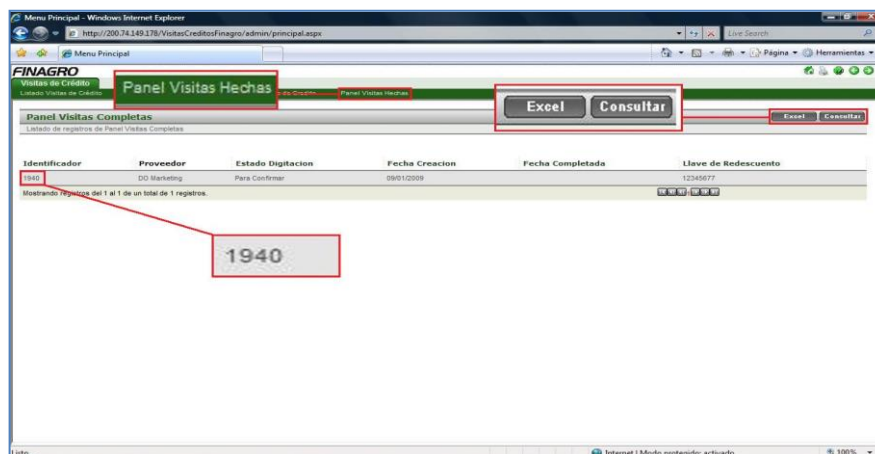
Menu Principal - Windows Internet Explorer

http://200.74.149.178/VisitasCreditosFinagro/admin/principal.aspx

Live Search

Menu Principal

Página ▾ Herramientas ▾

FINAGRO

Visitas de Crédito

Listado Visitas de Crédito

Panel Visitas Hechas

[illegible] de Crédito

Panel Visitas Hechas

Excel

Consultar

Panel Visitas Completas

Listado de registros de Panel Visitas Completas

Excel Consultar

| Identificador | Proveedor | Estado Digitacion | Fecha Creacion | Fecha Completada | Llave de Redescuento |
|---|---|---|---|---|---|
| 1940 | DO Marketing | Para Confirmar | 09/01/2009 | | 12345677 |

Mostrando registros del 1 al 1 de un total de 1 registros.

1940

Listo

Internet | Modo protegido: activado

100%